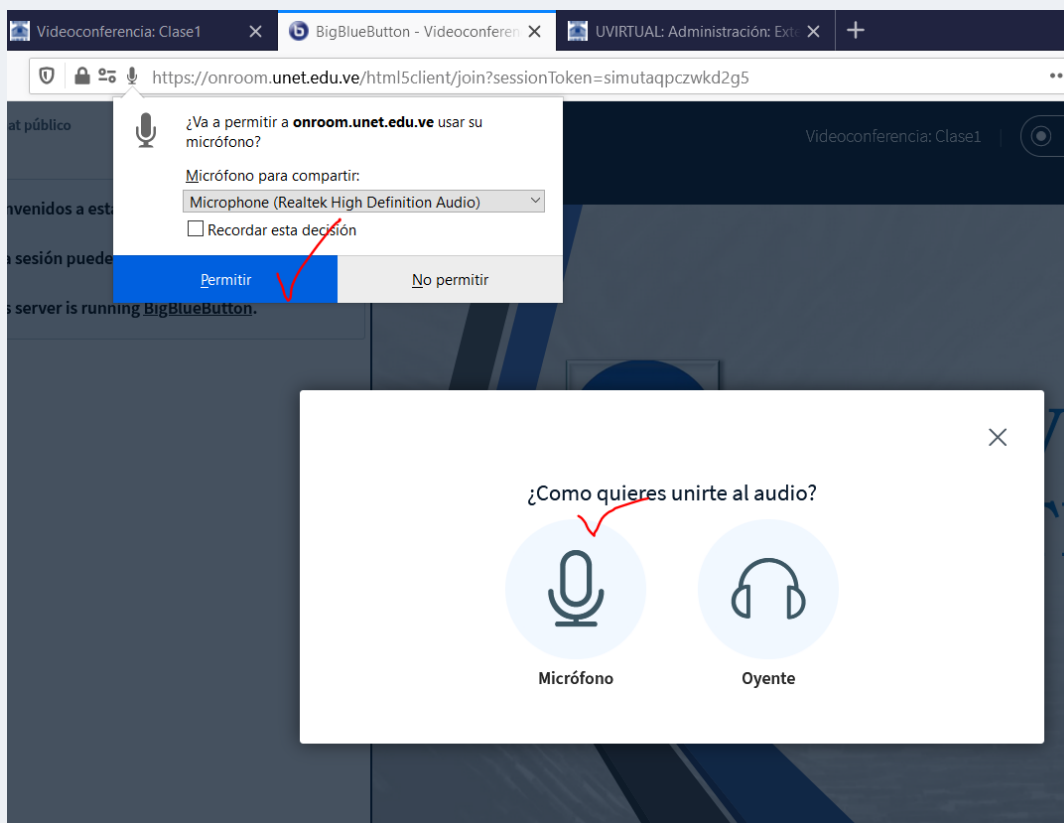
Videoconferencia: Clase1 ×
BigBlueButton - Videoconfere ×
UVIRTUAL: Administración: Exte ×
+

https://onroom.unet.edu.ve/html5client/join?sessionToken=simutaqpczwkd2g5

at público

nvenidos a esta

a sesión puede

s server is running BigBlueButton.

¿Va a permitir a onroom.unet.edu.ve usar su micrófono?

Micrófono para compartir:

Microphone (Realtek High Definition Audio)

Recordar esta decisión

Permitir

No permitir

Videoconferencia: Clase1

×

¿Como quieres unirte al audio?

Micrófono

Oyente